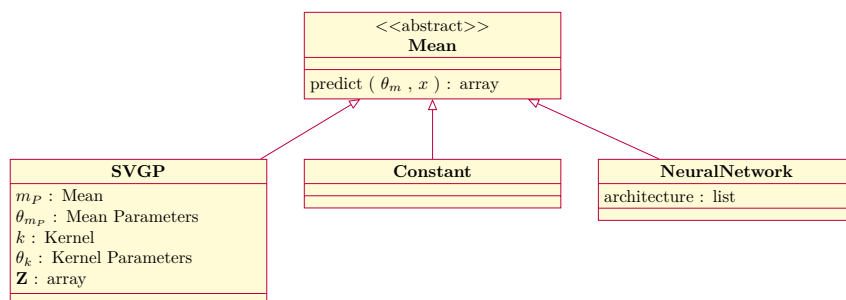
<<abstract>>
**Mean**

predict ( $\theta_m$ , $x$ ) : array

**SVGP**

$m_P$ : Mean
$\theta_{m_P}$ : Mean Parameters
$k$ : Kernel
$\theta_k$ : Kernel Parameters
$\mathbf{Z}$ : array

**Constant**

**NeuralNetwork**

architecture : list